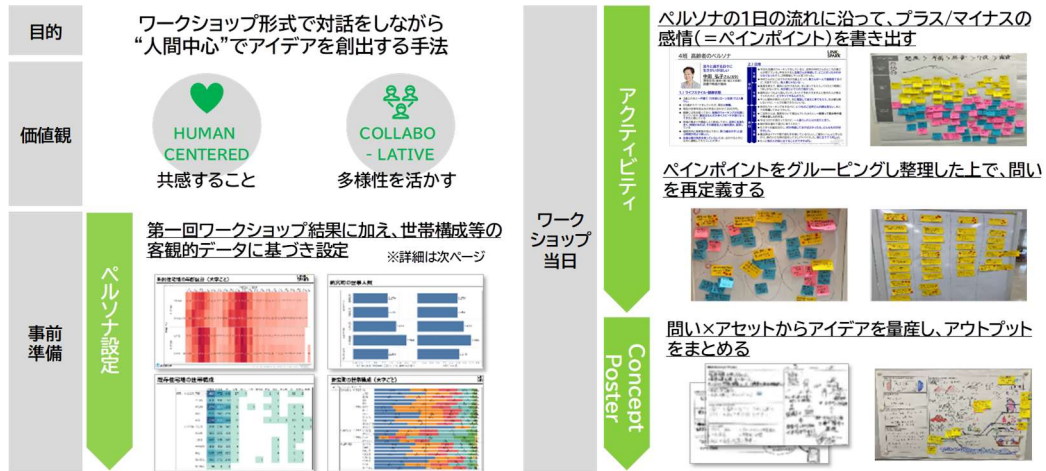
目的

ワークショップ形式で対話をしながら
“人間中心”でアイデアを創出する手法

価値観

HUMAN CENTERED
共感すること

COLLABO - LATIVE
多様性を活かす

事前準備

ペルソナ設定

第一回ワークショップ結果に加え、世帯構成等の客観的データに基づき設定
※詳細は次ページ

ワークショップ当日

アクティビティ

ペルソナの1日の流れに沿って、プラス/マイナスの感情（＝ペインポイント）を書き出す

ペインポイントをグルーピングし整理した上で、問いを再定義する

Concept Poster

問い×アセットからアイデアを量産し、アウトプットをまとめる